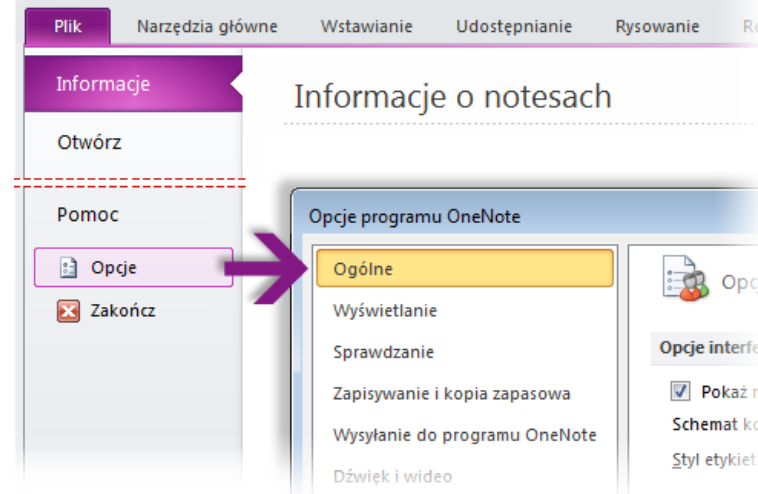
Plik Narzędzia główne Wstawianie Udostępnianie Rysowanie Re

Informacje

Informacje o notesach

Otwórz

Pomoc

Opcje

Zakończ

Opcje programu OneNote

Ogólne

Wyświetlanie

Sprawdzanie

Zapisywanie i kopia zapasowa

Wysyłanie do programu OneNote

Dźwięk i wideo

Opc

Opcje interfe

Pokaż m

Schemat ko

Styl etykiet